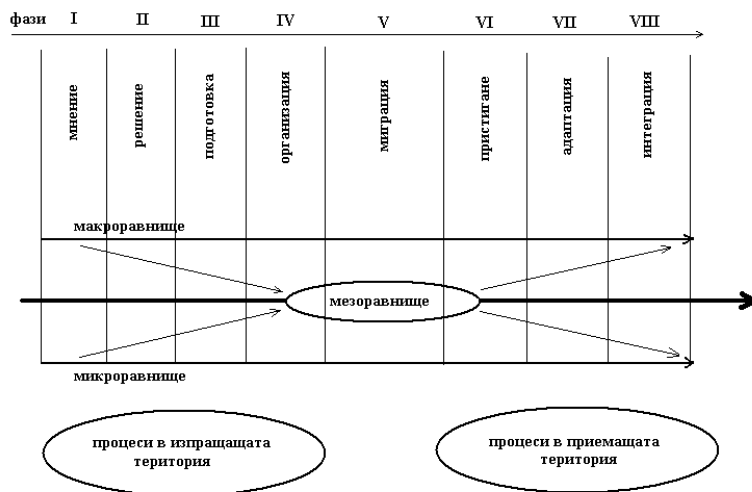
фази I II III IV V VI VII VIII

мнение

решение

подготовка

организация

миграция

пристигане

адаптация

интеграция

макроравнище

мезоравнище

микроравнище

процеси в изпращащата територия

процеси в приемащата територия